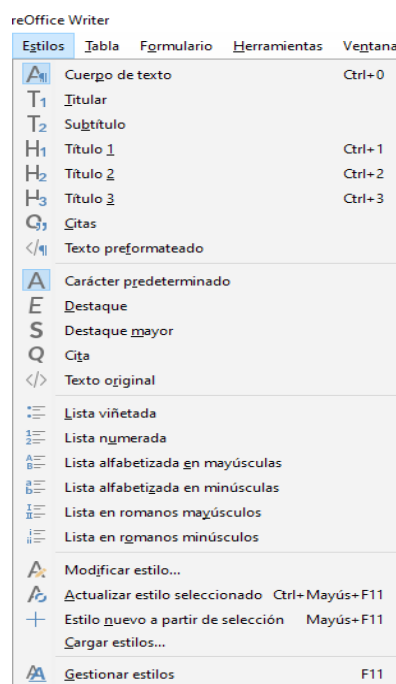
reOffice Writer

Estilos Tabla Formulario Herramientas Ventana

Cuerpo de texto Ctrl+0
Titular
Subtítulo
Título 1 Ctrl+1
Título 2 Ctrl+2
Título 3 Ctrl+3
Citas
Texto preformateado

Carácter predeterminado
Destaque
Destaque mayor
Cita
Texto original

Lista viñetada
Lista numerada
Lista alfabetizada en mayúsculas
Lista alfabetizada en minúsculas
Lista en romanos mayúsculos
Lista en romanos minúsculos

Modificar estilo...
Actualizar estilo seleccionado Ctrl+Mayús+F11
Estilo nuevo a partir de selección Mayús+F11
Cargar estilos...

Gestionar estilos F11